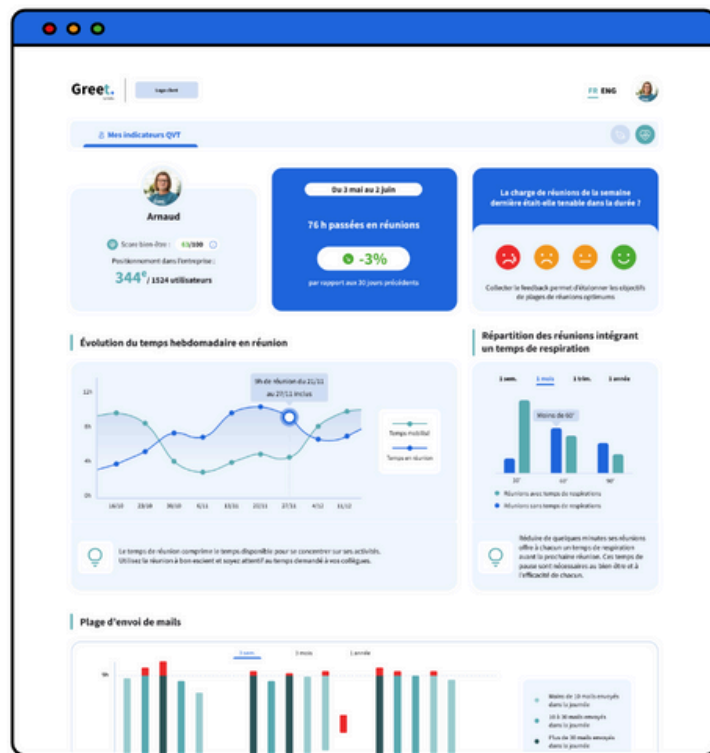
Greet.

Logo client

FR ENG

Mes indicateurs QVT

Arnaud

Score bien-être : 63/100

Positionnement dans l'entreprise :

344e / 1524 utilisateurs

Du 3 mai au 2 juin

76 h passées en réunions

-3%

par rapport aux 30 jours précédents

La charge de réunions de la semaine dernière était-elle tenable dans la durée ?

Collecter le feedback permet d'étalonner les objectifs de plages de réunions optimums

Évolution du temps hebdomadaire en réunion

9h de réunion du 21/11 au 27/11 inclus

12h

8h

4h

0h

16/10 23/10 30/10 6/11 13/11 20/11 27/11 4/12 11/12

Temps mobilisé

Temps en réunion

Le temps de réunion comprime le temps disponible pour se concentrer sur ses activités. Utilisez la réunion à bon escient et soyez attentif au temps demandé à vos collègues.

Répartition des réunions intégrant un temps de respiration

1 sem. 1 mois 1 trim. 1 année

Moins de 60'

30' 60' 90'

Réunions avec temps de respiration

Réunions sans temps de respiration

Réduire de quelques minutes ses réunions offre à chacun un temps de respiration avant la prochaine réunion. Ces temps de pause sont nécessaires au bien être et à l'efficacité de chacun.

Plage d'envoi de mails

1 sem. 1 mois 1 année

9h

Moins de 10 mails envoyés dans la journée

10 à 30 mails envoyés dans la journée

Plus de 30 mails envoyés dans la journée